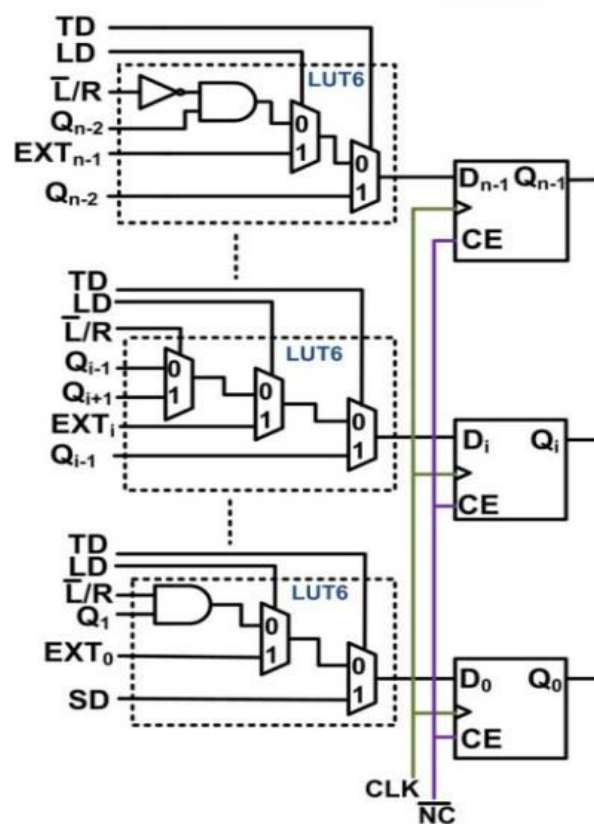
TD
LD
$\overline{L}$/R
LUT6
$Q_{n-2}$
0
1
$EXT_{n-1}$
0
1
$Q_{n-2}$
$D_{n-1}$ $Q_{n-1}$
CE

TD
LD
$\overline{L}$/R
LUT6
$Q_{i-1}$
0
$Q_{i+1}$
1
0
1
$EXT_i$
0
1
$Q_{i-1}$
$D_i$ $Q_i$
CE

TD
LD
$\overline{L}$/R
LUT6
$Q_1$
0
1
$EXT_0$
0
1
SD
$D_0$ $Q_0$
CE
CLK
$\overline{NC}$